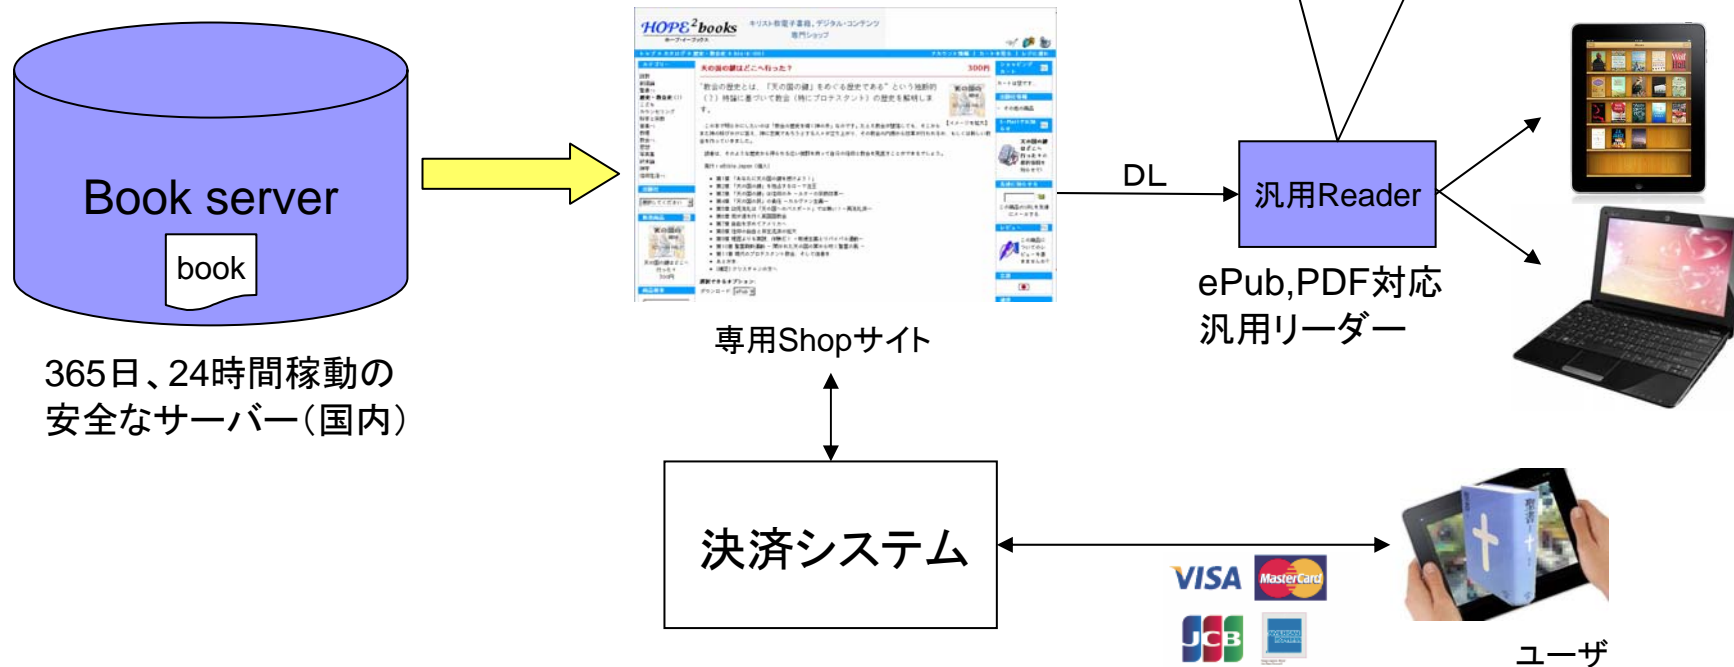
Book server

book

365日、24時間稼動の
安全なサーバー(国内)

HOPE²books

天の国の鍵はどこへ行った？

300円

専用Shopサイト

DL

汎用Reader

ePub,PDF対応
汎用リーダー

決済システム

VISA MasterCard
JCB

ユーザ